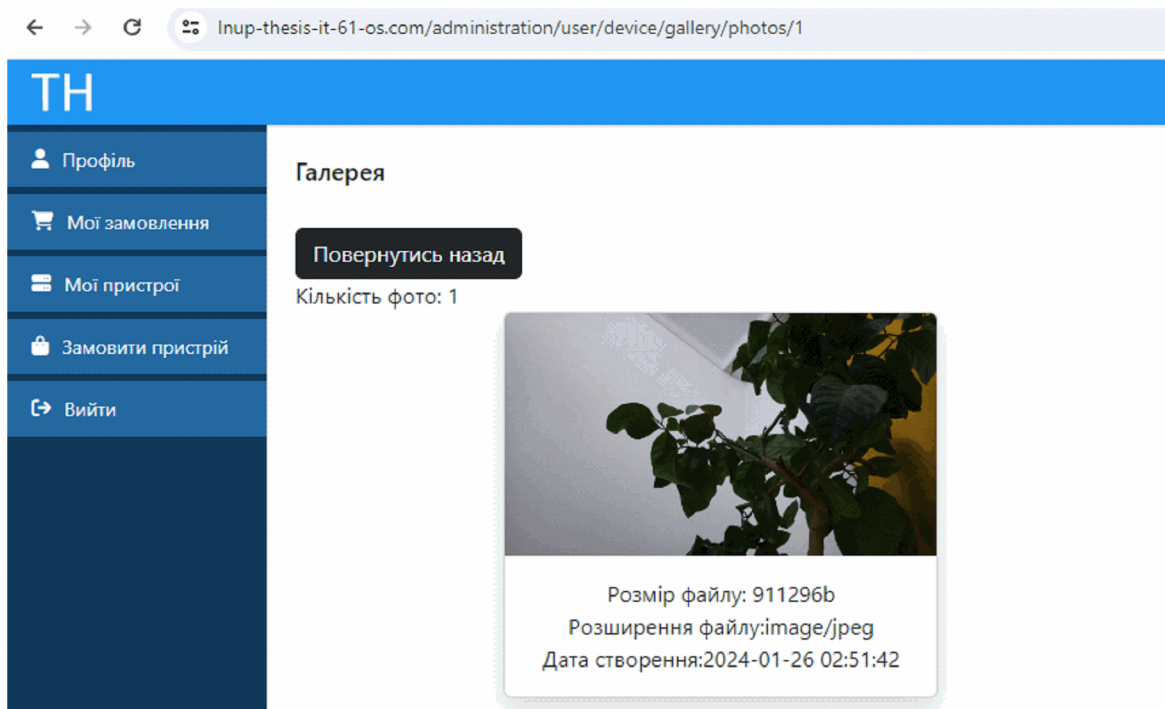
lnup-thesis-it-61-os.com/administration/user/device/gallery/photos/1

TH

Профіль

Мої замовлення

Мої пристрої

Замовити пристрій

Вийти

Галерея

Повернутись назад

Кількість фото: 1

Розмір файлу: 911296b

Розширення файлу:image/jpeg

Дата створення:2024-01-26 02:51:42